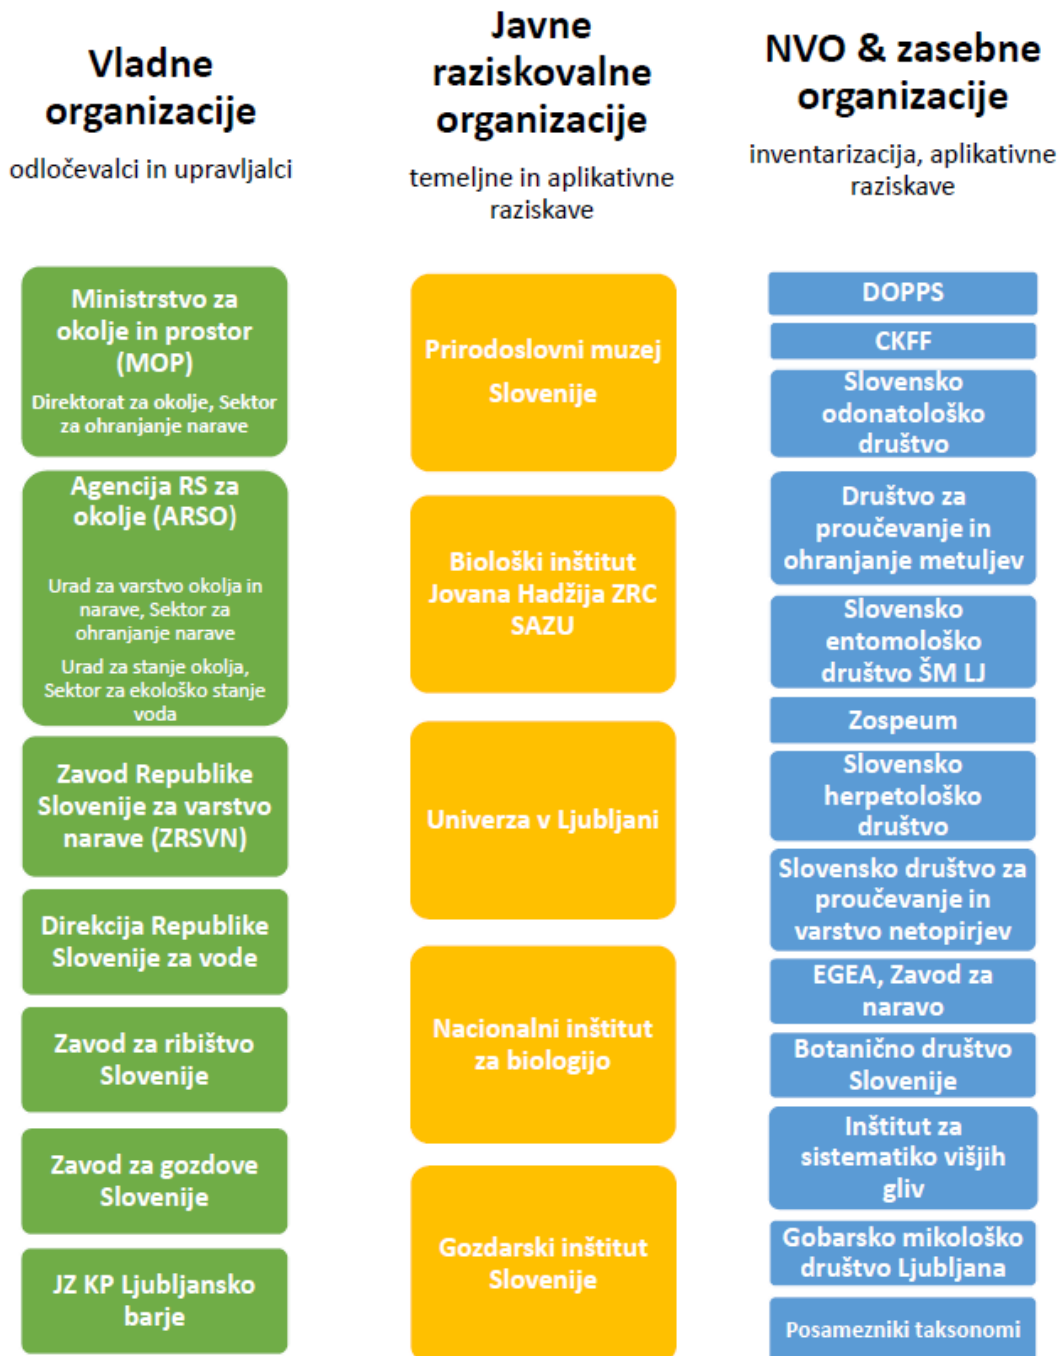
Vladne organizacije

odločevalci in upravljalci

Ministrstvo za okolje in prostor (MOP)

Direktorat za okolje, Sektor za ohranjanje narave

Agencija RS za okolje (ARSO)

Urad za varstvo okolja in narave, Sektor za ohranjanje narave

Urad za stanje okolja, Sektor za ekološko stanje voda

Zavod Republike Slovenije za varstvo narave (ZRSVN)

Direkcija Republike Slovenije za vode

Zavod za ribištvo Slovenije

Zavod za gozdove Slovenije

JZ KP Ljubljansko barje

Javne raziskovalne organizacije

temeljne in aplikativne raziskave

Prirodoslovni muzej Slovenije

Biološki inštitut Jovana Hadžija ZRC SAZU

Univerza v Ljubljani

Nacionalni inštitut za biologijo

Gozdarski inštitut Slovenije

NVO & zasebne organizacije

inventarizacija, aplikativne raziskave

DOPPS

CKFF

Slovensko odonatološko društvo

Društvo za proučevanje in ohranjanje metuljev

Slovensko entomološko društvo ŠM LJ

Zospeum

Slovensko herpetološko društvo

Slovensko društvo za proučevanje in varstvo netopirjev

EGEA, Zavod za naravo

Botanično društvo Slovenije

Inštitut za sistematiko višjih gliv

Gobarsko mikološko društvo Ljubljana

Posamezniki taksonomi